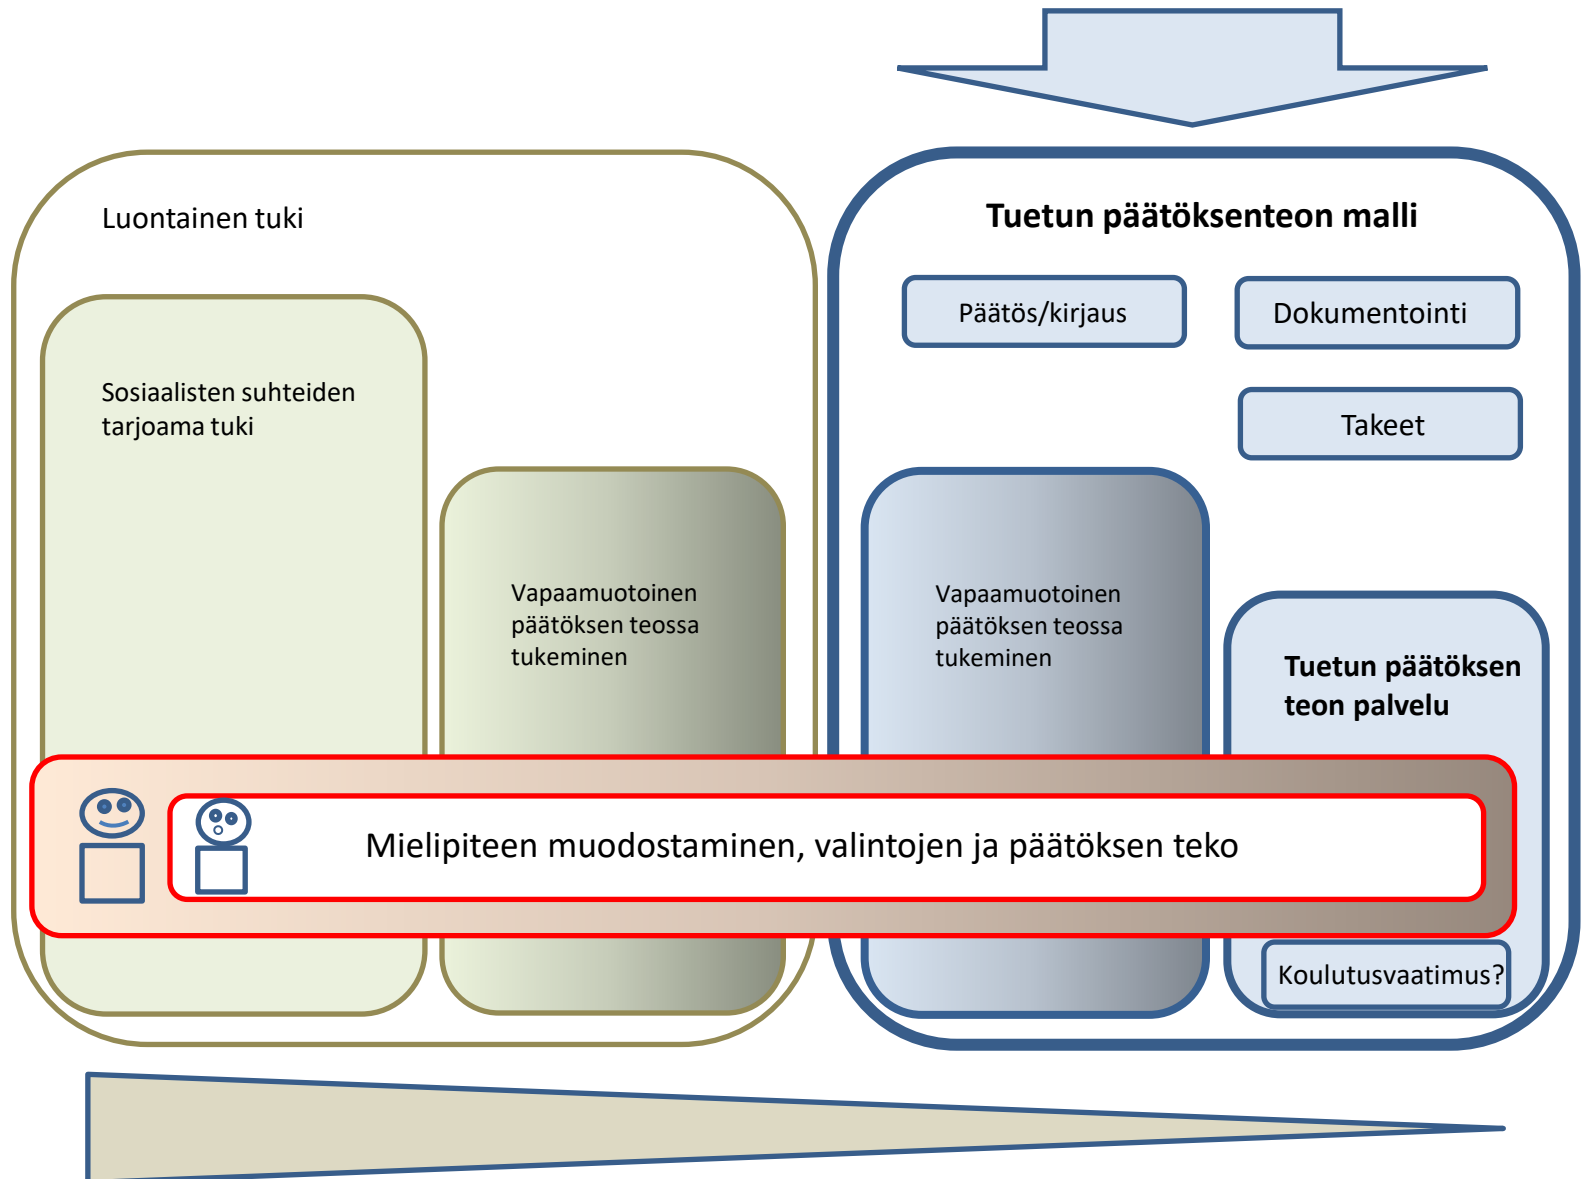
Luontainen tuki

Sosiaalisten suhteiden tarjoama tuki

Vapaamuotoinen päätöksen teossa tukeminen

Tuetun päätöksenteon malli

Päätös/kirjaus

Dokumentointi

Takeet

Vapaamuotoinen päätöksen teossa tukeminen

Tuetun päätöksen teon palvelu

Mielipiteen muodostaminen, valintojen ja päätöksen teko

Koulutusvaatimus?